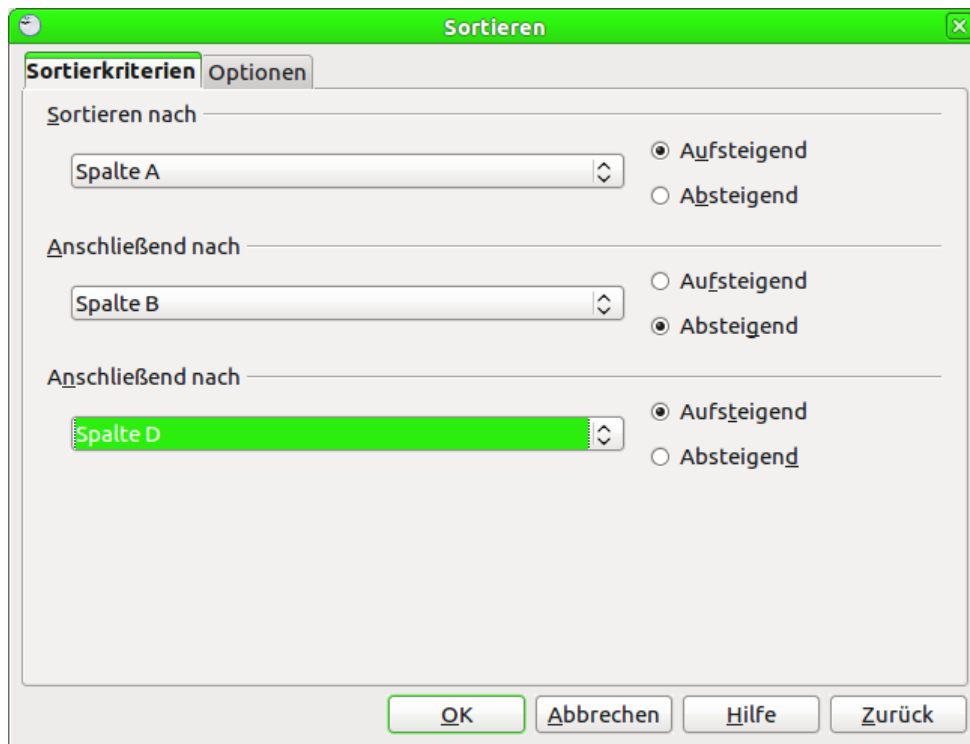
Sortieren

Sortierkriterien
Optionen

Sortieren nach
Spalte A
Aufsteigend
Absteigend

Anschließend nach
Spalte B
Aufsteigend
Absteigend

Anschließend nach
Spalte D
Aufsteigend
Absteigend

OK
Abbrechen
Hilfe
Zurück